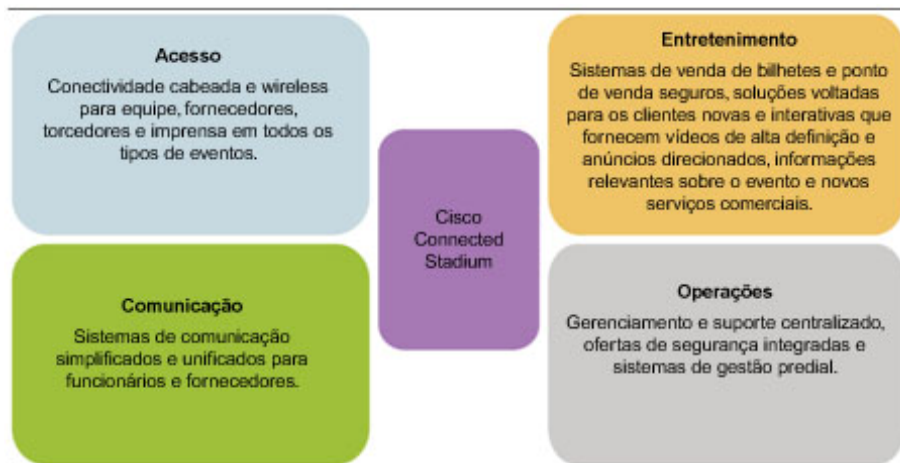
Acesso

Conectividade cabeada e wireless para equipe, fornecedores, torcedores e imprensa em todos os tipos de eventos.

Entretenimento

Sistemas de venda de bilhetes e ponto de venda seguros, soluções voltadas para os clientes novas e interativas que fornecem vídeos de alta definição e anúncios direcionados, informações relevantes sobre o evento e novos serviços comerciais.

Cisco Connected Stadium

Comunicação

Sistemas de comunicação simplificados e unificados para funcionários e fornecedores.

Operações

Gerenciamento e suporte centralizado, ofertas de segurança integradas e sistemas de gestão predial.